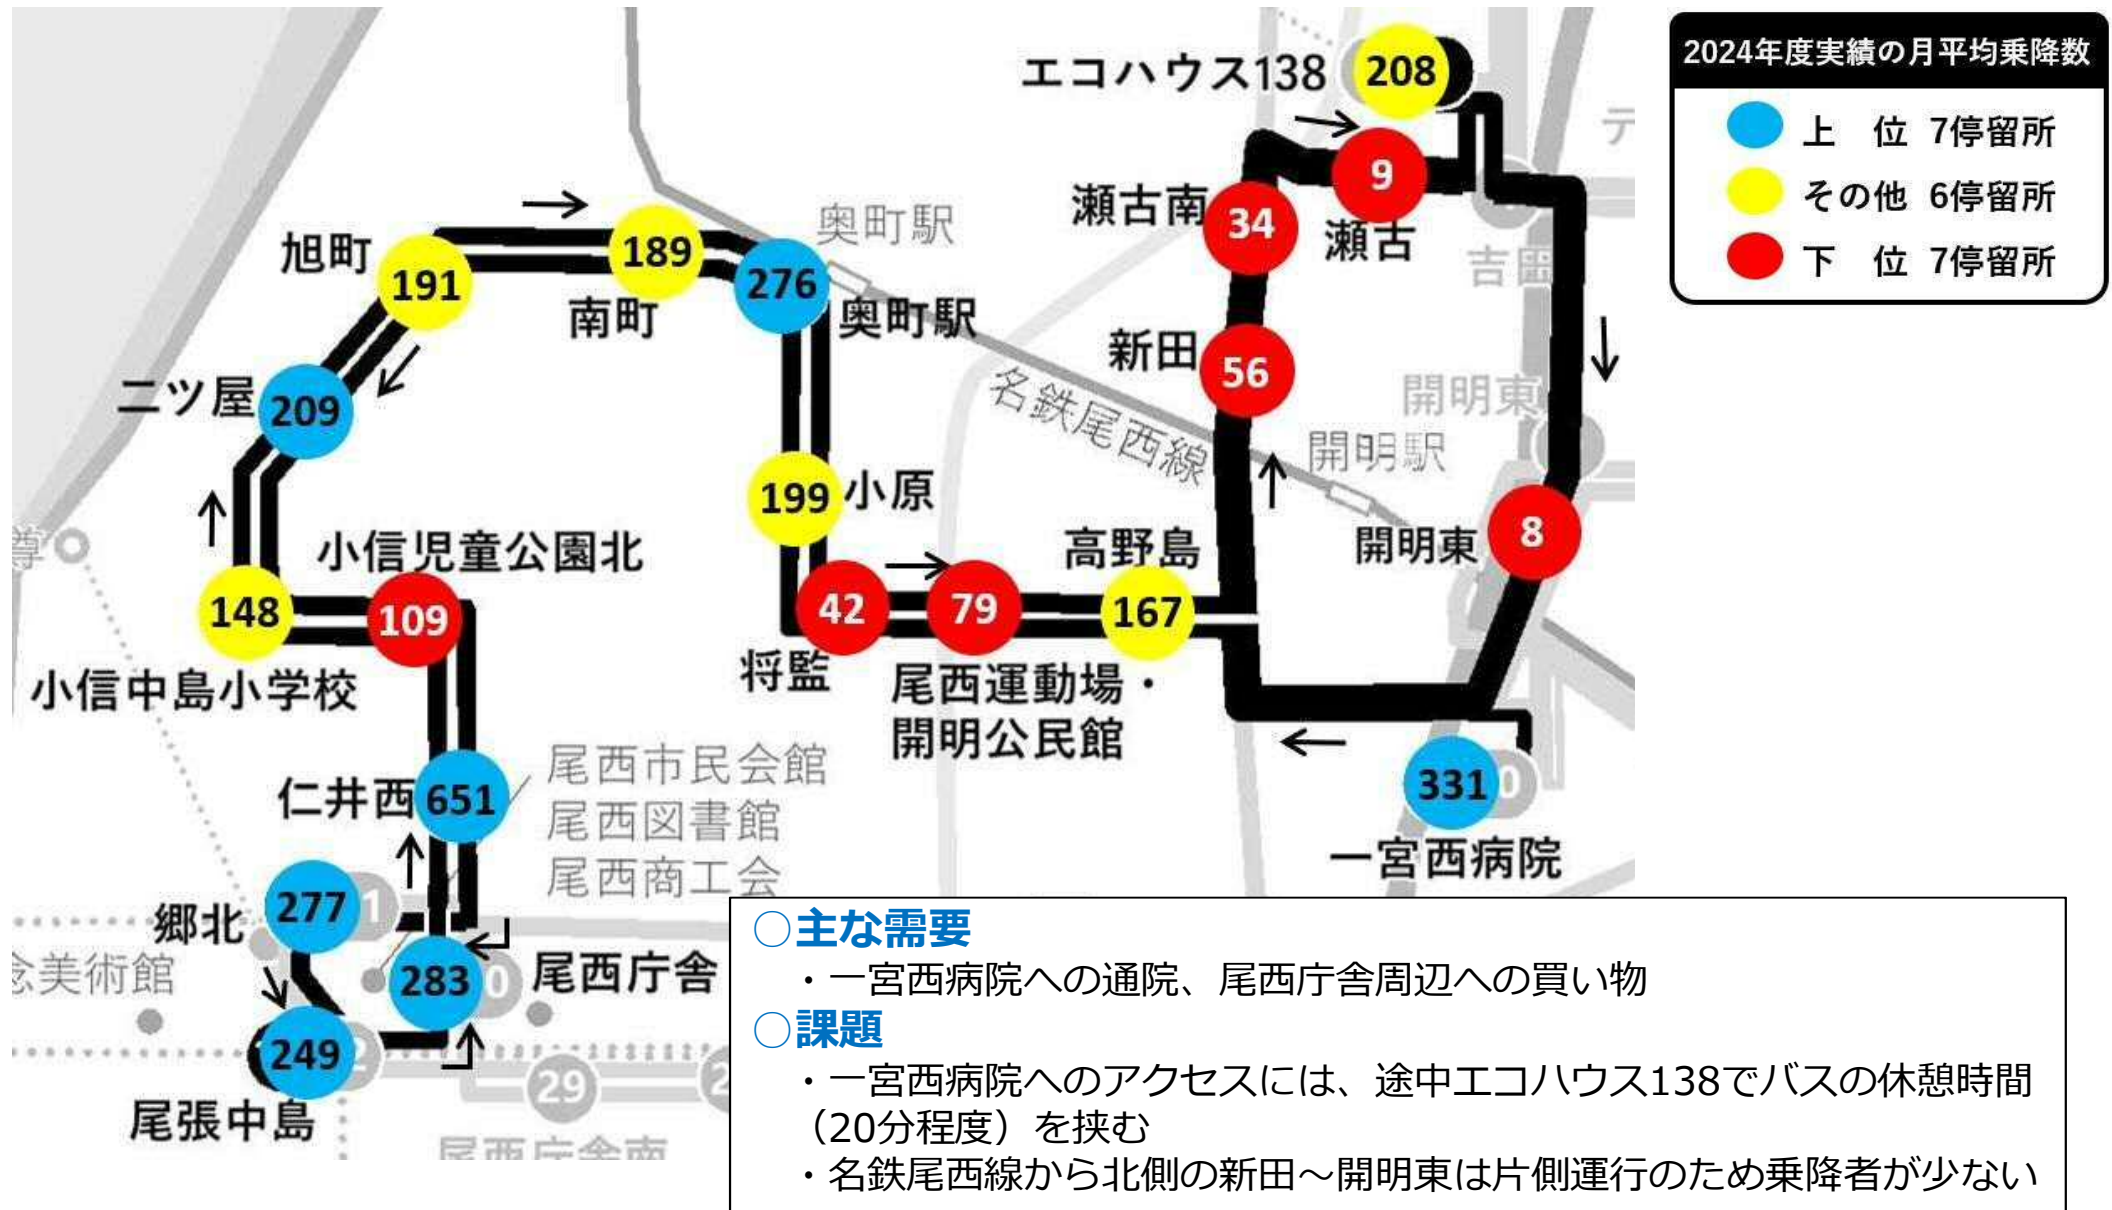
2024年度実績の月平均乗降数
上 位 7停留所
その他 6停留所
下 位 7停留所

エコハウス138 208
瀬古南 34
9 瀬古
旭町 191
189 南町
276 奥町駅
奥町駅
新田 56
名鉄尾西線
開明駅
開明東
吉田
二ツ屋 209
199 小原
小信児童公園北
高野島
開明東 8
148 109
42 79 167
小信中島小学校
将監
尾西運動場・開明公民館
仁井西 651
尾西市民会館
尾西図書館
尾西商工会
331
一宮西病院
郷北 277
283 尾西庁舎
美術館
249
尾張中島
29
尾西庁舎南

○主な需要
・一宮西病院への通院、尾西庁舎周辺への買い物
○課題
・一宮西病院へのアクセスには、途中エコハウス138でバスの休憩時間（20分程度）を挟む
・名鉄尾西線から北側の新田～開明東は片側運行のため乗降者が少ない